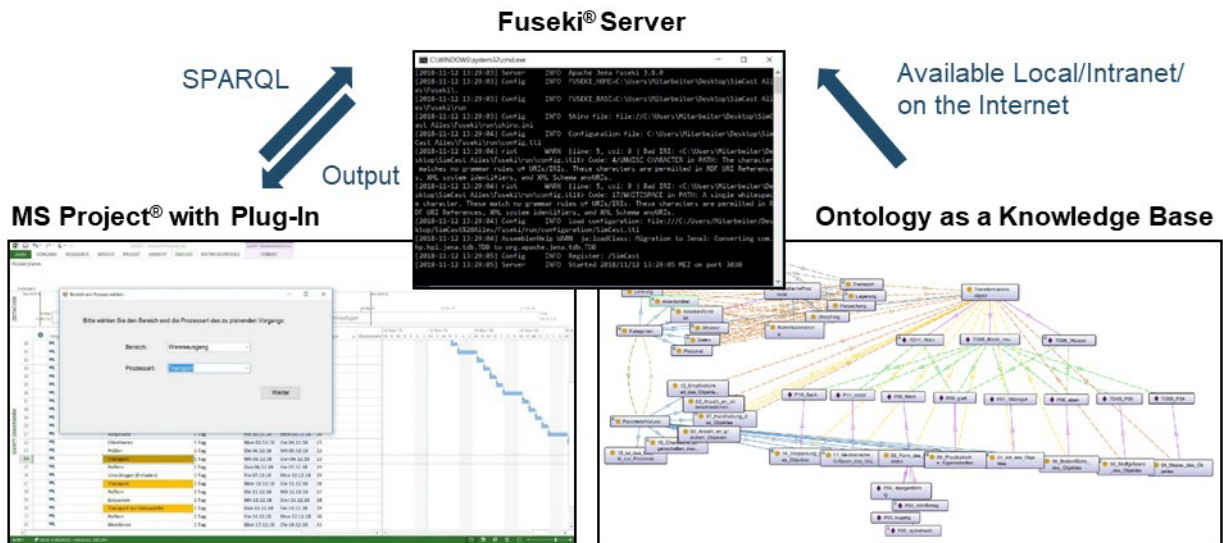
Fuseki® Server

SPARQL

Output

Available Local/Intranet/ on the Internet

MS Project® with Plug-In

Ontology as a Knowledge Base

C:\WINDOWS\system32\cmd.exe

[2018-11-12 13:29:03] Server INFO Apache Jena Fuseki 3.8.0
[2018-11-12 13:29:03] Config INFO FUSEKI_HOME=C:\Users\Mitarbeiter\Desktop\SimCast Alles\Fuseki\.
[2018-11-12 13:29:03] Config INFO FUSEKI_BASE=C:\Users\Mitarbeiter\Desktop\SimCast Alles\Fuseki\run
[2018-11-12 13:29:03] Config INFO Shiro file: file://C:\Users\Mitarbeiter\Desktop\SimCast Alles\Fuseki\run\shiro.ini
[2018-11-12 13:29:04] Config INFO Configuration file: C:\Users\Mitarbeiter\Desktop\SimCast Alles\Fuseki\run\config.ttl
[2018-11-12 13:29:04] riot WARN [line: 5, col: 0 ] Bad IRI: <C:\Users\Mitarbeiter\Desktop\SimCast Alles\Fuseki\run\config.ttl#> Code: 4/UNWISE CHARACTER in PATH: The character matches no grammar rules of URIs/IRIs. These characters are permitted in RDF URI References, XML system identifiers, and XML Schema anyURIs.
[2018-11-12 13:29:04] riot WARN [line: 5, col: 0 ] Bad IRI: <C:\Users\Mitarbeiter\Desktop\SimCast Alles\Fuseki\run\config.ttl#> Code: 17/WHITESPACE in PATH: A single whitespace character. These match no grammar rules of URIs/IRIs. These characters are permitted in RDF URI References, XML system identifiers, and XML Schema anyURIs.
[2018-11-12 13:29:04] Config INFO Load configuration: file:///C:/Users/Mitarbeiter/Desktop/SimCast%20Alles/Fuseki/run/configuration/SimCast.ttl
[2018-11-12 13:29:04] AssemblerHelp WARN ja:loadClass: Migration to Jena3: Converting com.hp.hpl.jena.tdb.TDB to org.apache.jena.tdb.TDB
[2018-11-12 13:29:05] Config INFO Register: /SimCast
[2018-11-12 13:29:05] Server INFO Started 2018/11/12 13:29:05 MEZ on port 3030

Bereich und Prozessart wählen

Bitte wählen Sie den Bereich und die Prozessart des zu planenden Vorgangs:

Bereich: Wareneingang

Prozessart: Transport

Weiter